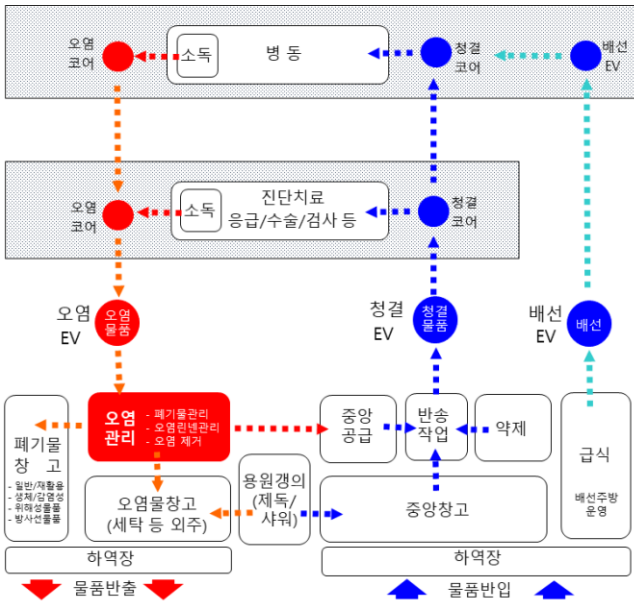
오염
코어

소독

병 동

청결
코어

배선
EV

오염
코어

소독

진단치료
응급/수술/검사 등

청결
코어

오염
EV

오염
물품

청결
EV

청결
물품

배선
EV

배선

폐기물
창 고

- 일반/재활용
- 생체/감염성
- 위해성물품
- 방사선물품

오염
관리

- 폐기물관리
- 오염린넨관리
- 오염 제거

중앙
공급

반송
작업

약제

급식

배선주방
운영

오염물창고
(세탁 등 외주)

용원갱의
(제독/
샤워)

중앙창고

하역장

하역장

물품반출

물품반입